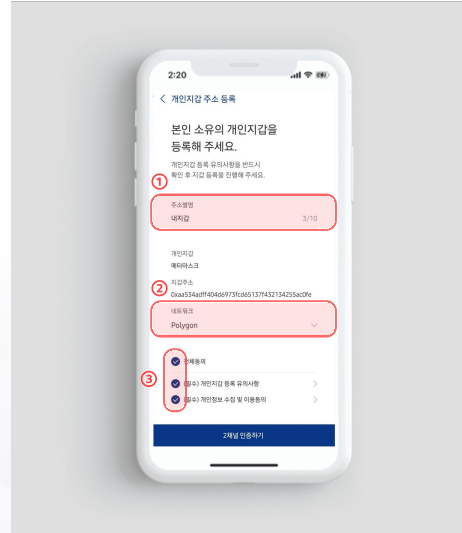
2:20

< 개인지갑 주소 등록

본인 소유의 개인지갑을 등록해 주세요.

개인지갑 등록 유의사항을 반드시 확인 후 지갑 등록을 진행해 주세요.

①

주소별명

내지갑

3/10

개인지갑

메타마스크

지갑주소

0xaa534adff404d6973fcd65137f432134255ac0fe

②

네트워크

Polygon

③

전체동의

(필수) 개인지갑 등록 유의사항

(필수) 개인정보 수집 및 이용동의

2채널 인증하기